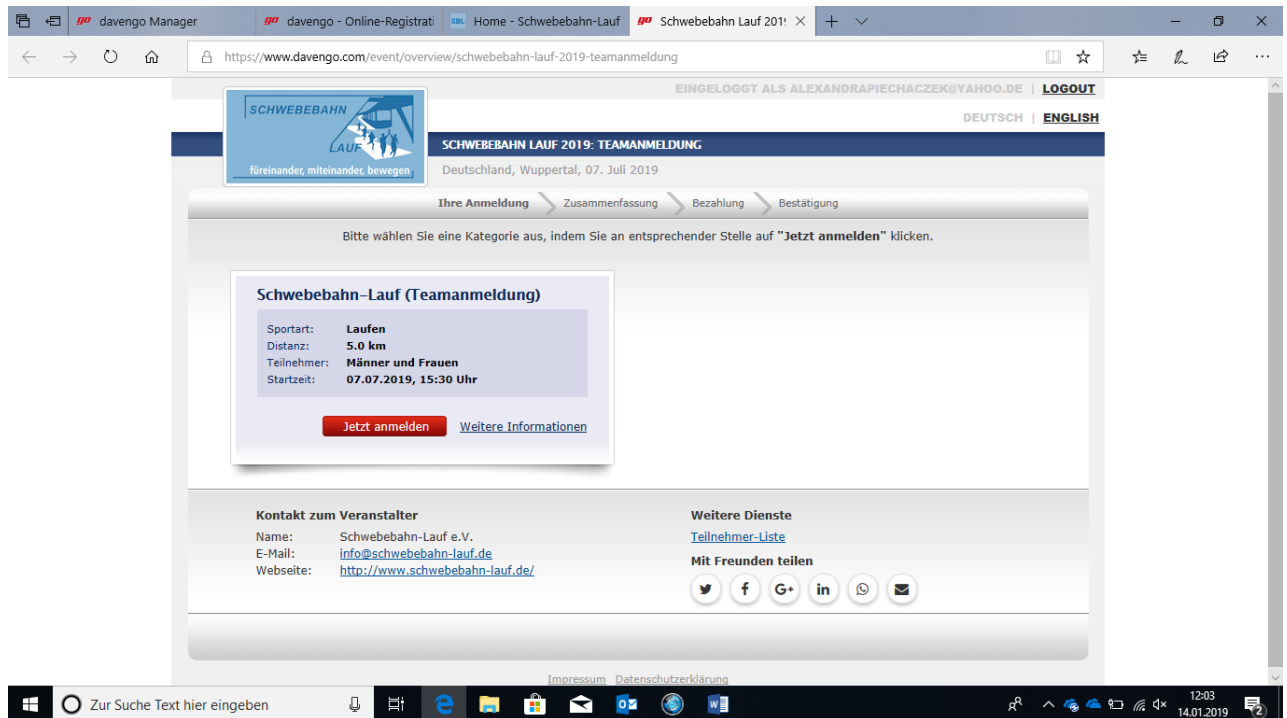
davengo Manager | davengo - Online-Registrati | SBL Home - Schwebebahn-Lauf | Schwebebahn Lauf 201!

https://www.davengo.com/event/overview/schwebebahn-lauf-2019-teamanmeldung

EINGELOGGT ALS ALEXANDRAPIECHACZEK@YAHOO.DE | LOGOUT

DEUTSCH | ENGLISH

SCHWEBEBAHN LAUF

füreinander, miteinander, bewegen

SCHWEBEBAHN LAUF 2019: TEAMANMELDUNG

Deutschland, Wuppertal, 07. Juli 2019

Ihre Anmeldung | Zusammenfassung | Bezahlung | Bestätigung

Bitte wählen Sie eine Kategorie aus, indem Sie an entsprechender Stelle auf "Jetzt anmelden" klicken.

Schwebebahn-Lauf (Teamanmeldung)

| | |
|---|---|
| Sportart: | Laufen |
| Distanz: | 5.0 km |
| Teilnehmer: | Männer und Frauen |
| Startzeit: | 07.07.2019, 15:30 Uhr |

Jetzt anmelden  Weitere Informationen

Kontakt zum Veranstalter

| | |
|---|---|
| Name: | Schwebebahn-Lauf e.V. |
| E-Mail: | info@schwebebahn-lauf.de |
| Webseite: | http://www.schwebebahn-lauf.de/ |

Weitere Dienste

Teilnehmer-Liste

Mit Freunden teilen

Impressum Datenschutzerklärung

Zur Suche Text hier eingeben

12:03
14.01.2019